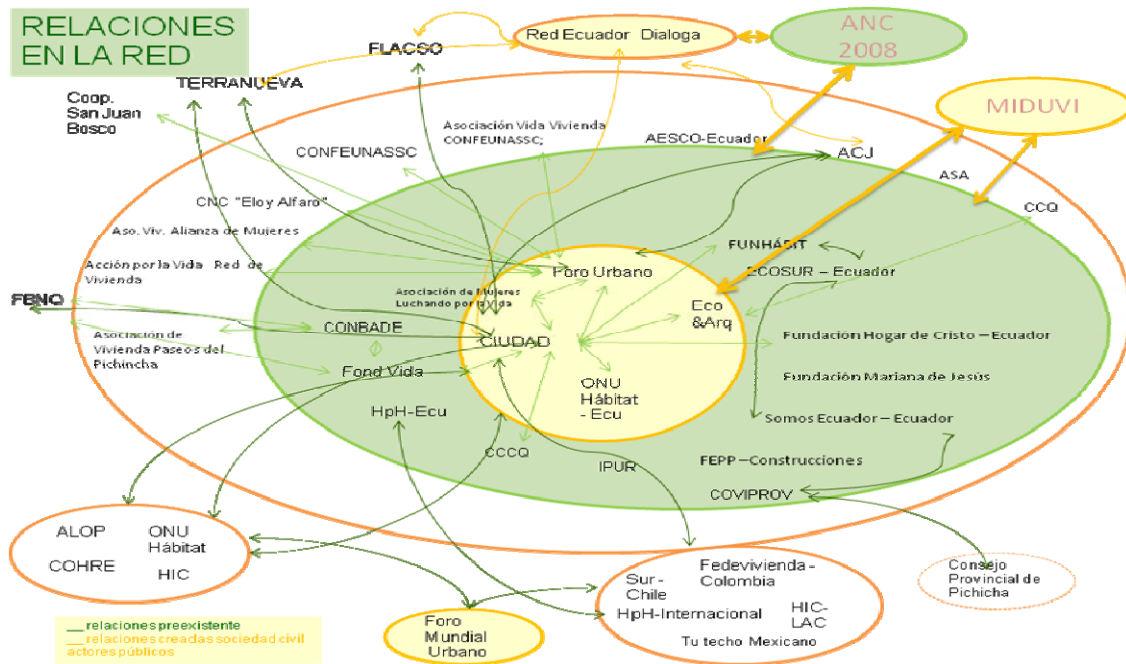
RELACIONES EN LA RED

FLACSO

Red Ecuador Dialoga

ANC 2008

MIDUVI

TERRANUEVA

Coop. San Juan Bosco

Asociación Vida Vivienda CONFEUNASSC;

AESCO-Ecuador

ACJ

ASA

CONFEUNASSC

CCQ

CNC "Eloy Alfaro"

Aso. Viv. Alianza de Mujeres

FUNHÁBIT

Acción por la Vida Red de Vivienda

Foro Urbano

ECOSUR – Ecuador

FBNQ

Asociación de Mujeres Luchando por la Vida

Eco &Arq

CONBADE

Asociación de Vivienda Paseos del Pichincha

CIUDAD

Fundación Hogar de Cristo – Ecuador

Fond Vida

Fundación Mariana de Jesús

ONU Hábitat - Ecu

HpH-Ecu

Somos Ecuador – Ecuador

CCCQ

IPUR

FEPP – Construcciones

COVIPROV

ALOP

ONU Hábitat

COHRE

HIC

Fedevivienda - Colombia

Sur-Chile

HpH-Internacional

HIC-LAC

Tu techo Mexicano

Consejo Provincial de Pichicha

Foro Mundial Urbano

__ relaciones preexistente
__ relaciones creadas sociedad civil actores públicos